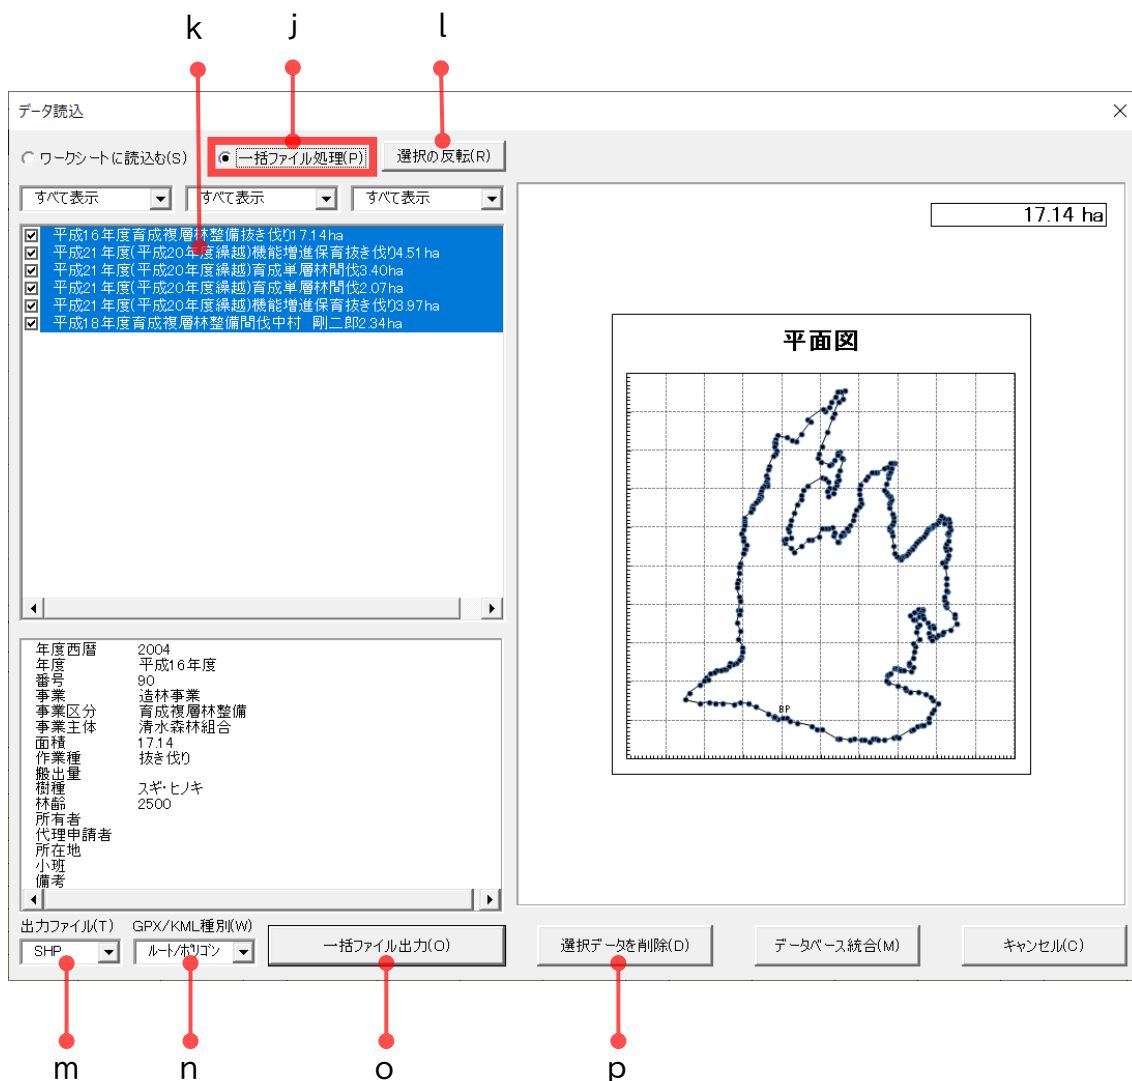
k
j
l

データ読込

ワークシートに読込む(S)
一括ファイル処理(P)
選択の反転(R)

すべて表示
すべて表示
すべて表示

17.14 ha

平成16年度育成複層林整備抜き伐り17.14ha
平成21年度(平成20年度繰越)機能増進保育抜き伐り4.51ha
平成21年度(平成20年度繰越)育成単層林間伐3.40ha
平成21年度(平成20年度繰越)育成単層林間伐2.07ha
平成21年度(平成20年度繰越)機能増進保育抜き伐り3.97ha
平成18年度育成複層林整備間伐中村 剛二郎2.34ha

平面図

BP

| | |
|---|---|
| 年度西暦 | 2004 |
| 年度 | 平成16年度 |
| 番号 | 90 |
| 事業 | 造林事業 |
| 事業区分 | 育成複層林整備 |
| 事業主体 | 清水森林組合 |
| 面積 | 17.14 |
| 作業種 | 抜き伐り |
| 搬出量 | |
| 樹種 | スギ・ヒノキ |
| 林齢 | 2500 |
| 所有者 | |
| 代理申請者 | |
| 所在地 | |
| 小班 | |
| 備考 | |

出力ファイル(T)
GPX/KML種別(W)
SHP
ルート/ポリゴン
一括ファイル出力(O)
選択データを削除(D)
データベース統合(M)
キャンセル(C)

m
n
o
p